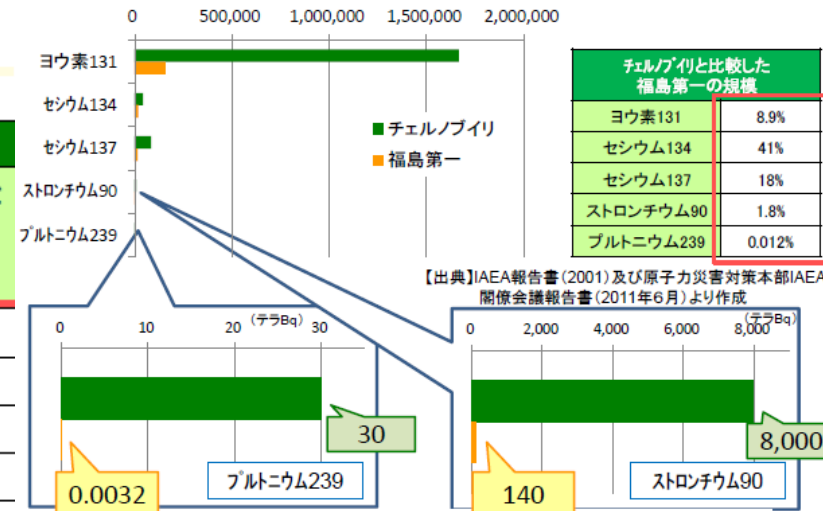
0 500,000 1,000,000 1,500,000 2,000,000

ヨウ素131
セシウム134
セシウム137
ストロンチウム90
プルトニウム239

チェルノブイリ
福島第一

| チェルノブイリと比較した福島第一の規模 | |
|---|---|
| ヨウ素131 | 8.9% |
| セシウム134 | 41% |
| セシウム137 | 18% |
| ストロンチウム90 | 1.8% |
| プルトニウム239 | 0.012% |

【出典】IAEA報告書（2001）及び原子力災害対策本部IAEA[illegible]
閣僚会議報告書（2011年6月）より作成

0 10 20 30 （テラBq）
30
0.0032
プルトニウム239

0 2,000 4,000 6,000 8,000 （テラBq）
8,000
140
ストロンチウム90